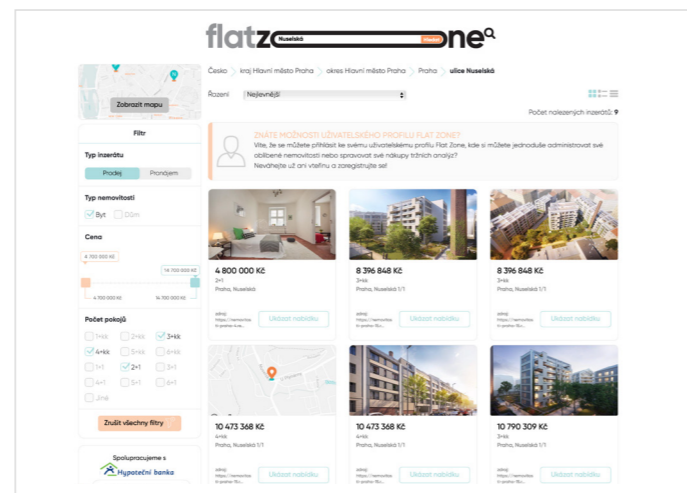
flatz Nuselská Hledat oneQ

Zobrazit mapu

Filtr

Typ inzerátu

Prodej Pronájem

Typ nemovitosti

Byt Dům

Cena

4 700 000 Kč

14 700 000 Kč

4 700 000 Kč 14 700 000 Kč

Počet pokojů

1+kk 2+kk 3+kk

4+kk 5+kk 6+kk

1+1 2+1 3+1

4+1 5+1 6+1

Jiné

Zrušit všechny filtry

Spolupracujeme s

Hypoteční banka

Česko > kraj Hlavní město Praha > okres Hlavní město Praha > Praha > ulice Nuselská

Řazení Nejlevnější

Počet nalezených inzerátů:

ZNÁTE MOŽNOSTI UŽIVATELSKÉHO PROFILU FLAT ZONE?

Víte, že se můžete přihlásit ke svému uživatelskému profilu Flat Zone, kde si můžete jednoduše administrovat své oblíbené nemovitosti nebo spravovat své nákupy tržních analýz?

Neváhejte už ani vteřinu a zaregistrujte se!

4 800 000 Kč
2+1
Praha, Nuselská
zdroj: https://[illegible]
Ukázat nabídku

8 396 848 Kč
3+kk
Praha, Nuselská 1/1
zdroj: https://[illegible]
Ukázat nabídku

8 396 848 Kč
3+kk
Praha, Nuselská 1/1
zdroj: https://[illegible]
Ukázat nabídku

10 473 368 Kč
4+kk
Praha, Nuselská 1/1
zdroj: https://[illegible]
Ukázat nabídku

10 473 368 Kč
4+kk
Praha, Nuselská 1/1
zdroj: https://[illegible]
Ukázat nabídku

10 790 309 Kč
3+kk
Praha, Nuselská 1/1
zdroj: https://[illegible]
Ukázat nabídku